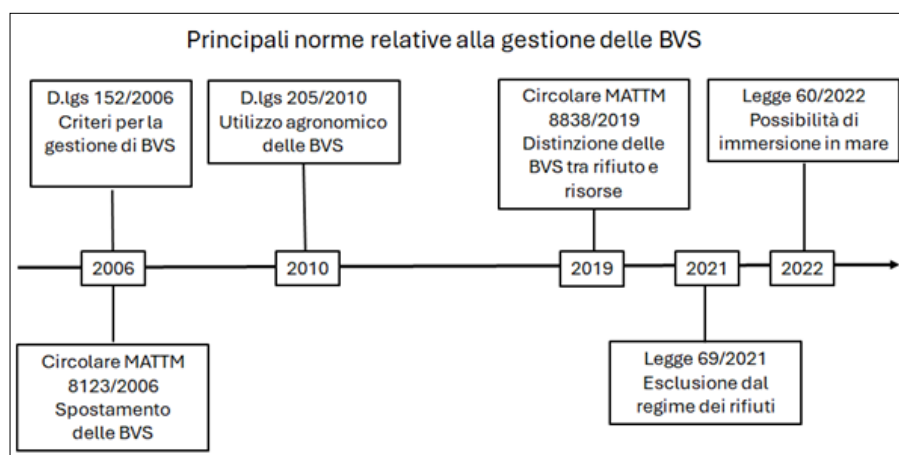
Principali norme relative alla gestione delle BVS

D.lgs 152/2006
Criteri per la gestione di BVS

D.lgs 205/2010
Utilizzo agronomico delle BVS

Circolare MATTM 8838/2019
Distinzione delle BVS tra rifiuto e risorse

Legge 60/2022
Possibilità di immersione in mare

2006

2010

2019

2021

2022

Circolare MATTM 8123/2006
Spostamento delle BVS

Legge 69/2021
Esclusione dal regime dei rifiuti